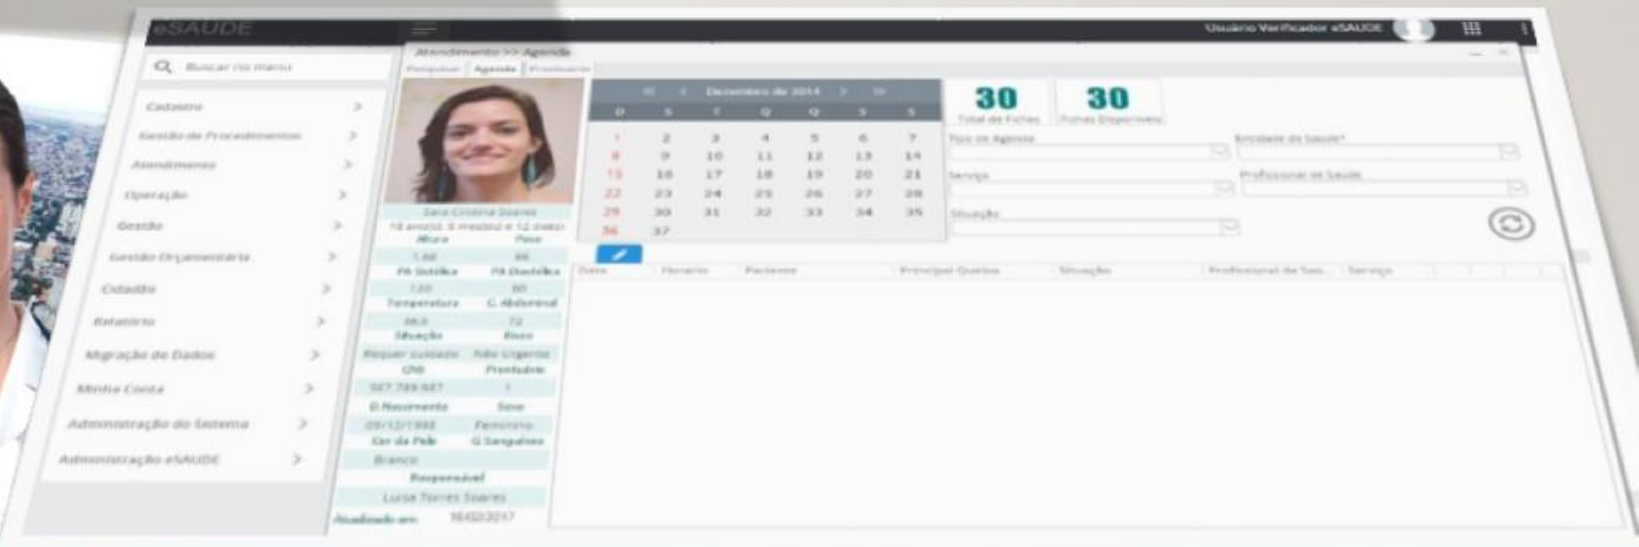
eSAUDE

Usuário Verificador eSAUDE

Buscar no menu

Cadastro
Gestão de Procedimentos
Atendimento
Operação
Gestão
Gestão Orçamentária
Cidadão
Relatório
Migração de Dados
Minha Conta
Administração do Sistema
Administração eSAUDE

Atendimento >> Agenda

Pesquisar | Agenda | Prontuário

Sara Cristina Soares
18 anos(s), 8 mes(es) e 12 dia(s)

| Altura | Peso |
|---|---|
| 1,60 | 66 |
| PA Sistólica | PA Diastólica |
| 120 | 80 |
| Temperatura | C. Abdominal |
| 36,5 | 72 |
| Situação | Risco |
| Requer cuidado | Não Urgente |
| CNS | Prontuário |
| 927.739.937 | 1 |
| D.Nascimento | Sexo |
| 09/12/1998 | Feminino |
| Cor da Pele | G.Sanguíneo |
| Branca | |

Responsável
Luisa Torres Soares

Atualizado em 16/02/2017

Dezembro de 2014

| D | S | T | Q | Q | S | S |
|---|---|---|---|---|---|---|
| 1 | 2 | 3 | 4 | 5 | 6 | 7 |
| 8 | 9 | 10 | 11 | 12 | 13 | 14 |
| 15 | 16 | 17 | 18 | 19 | 20 | 21 |
| 22 | 23 | 24 | 25 | 26 | 27 | 28 |
| 29 | 30 | 31 | 32 | 33 | 34 | 35 |
| 36 | 37 | | | | | |

30
Total de Fichas

30
Fichas Disponíveis

Tipo de Agenda
Entidade de Saúde*
Serviço
Profissional de Saúde
Situação

| Data | Horário | Paciente | Principal Queixa | Situação | Profissional de Saú... | Serviço |
|---|---|---|---|---|---|---|